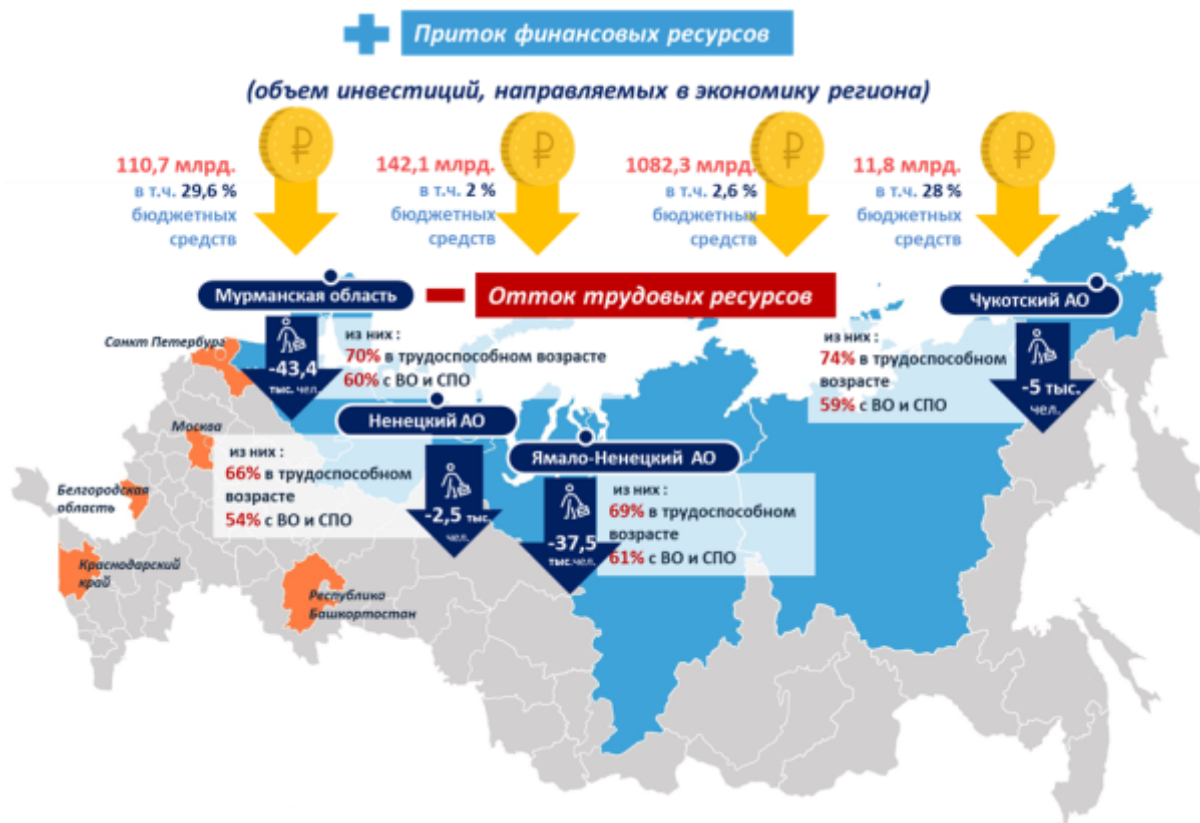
Приток финансовых ресурсов

(объем инвестиций, направляемых в экономику региона)

110,7 млрд. в т.ч. 29,6 % бюджетных средств

142,1 млрд. в т.ч. 2 % бюджетных средств

1082,3 млрд. в т.ч. 2,6 % бюджетных средств

11,8 млрд. в т.ч. 28 % бюджетных средств

Мурманская область

Отток трудовых ресурсов

Чукотский АО

Санкт Петербург

-43,4 тыс. чел.

из них : 70% в трудоспособном возрасте 60% с ВО и СПО

из них : 74% в трудоспособном возрасте 59% с ВО и СПО

-5 тыс. чел.

Ненецкий АО

Москва

из них : 66% в трудоспособном возрасте 54% с ВО и СПО

-2,5 тыс. чел.

Ямало-Ненецкий АО

из них : 69% в трудоспособном возрасте 61% с ВО и СПО

-37,5 тыс.чел.

Белгородская область

Краснодарский край

Республика Башкортостан